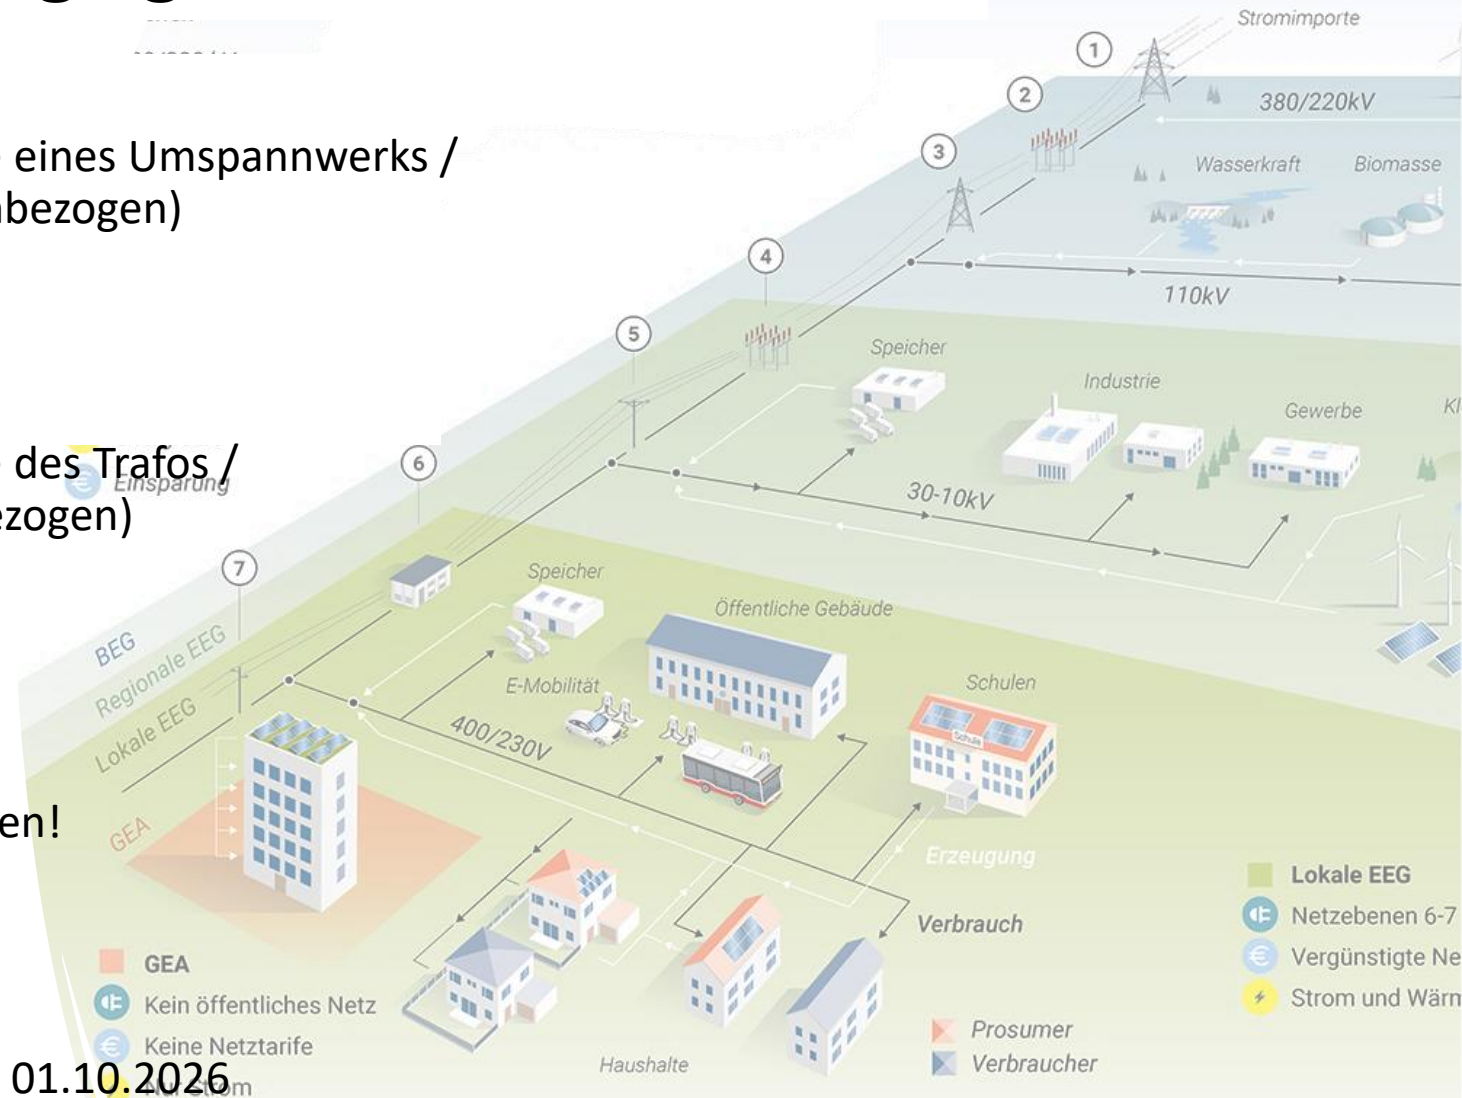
eines Umspannwerks / bezogen)

des Trafos / ezogen)

en!

01.10.2026

Stromimporte
1
2
3
380/220kV
Wasserkraft
Biomasse
4
110kV
5
Speicher
Industrie
Gewerbe
Kl
6
Einsparung
30-10kV
7
Speicher
Öffentliche Gebäude
BEG
Regionale EEG
Lokale EEG
GEA
E-Mobilität
400/230V
Schulen
Schule
Erzeugung
Verbrauch
Lokale EEG
Netzebenen 6-7
Vergünstigte Ne
Strom und Wärm
GEA
Kein öffentliches Netz
Keine Netztarife
Nur Strom
Haushalte
Prosumer
Verbraucher